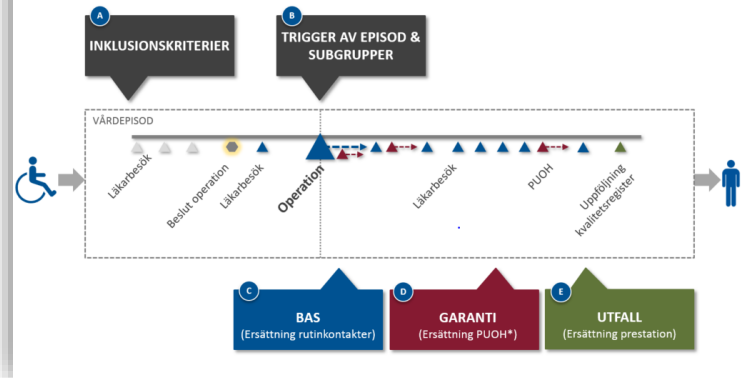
A
INKLUSIONSKRITERIER

B
TRIGGER AV EPISOD & SUBGRUPPER

VÅRDEPISOD

Läkarbesök

Beslut operation

Läkarbesök

Operation

Läkarbesök

PUOH

Uppföljning kvalitetsregister

C
BAS
(Ersättning rutinkontakter)

D
GARANTI
(Ersättning PUOH*)

E
UTFALL
(Ersättning prestation)